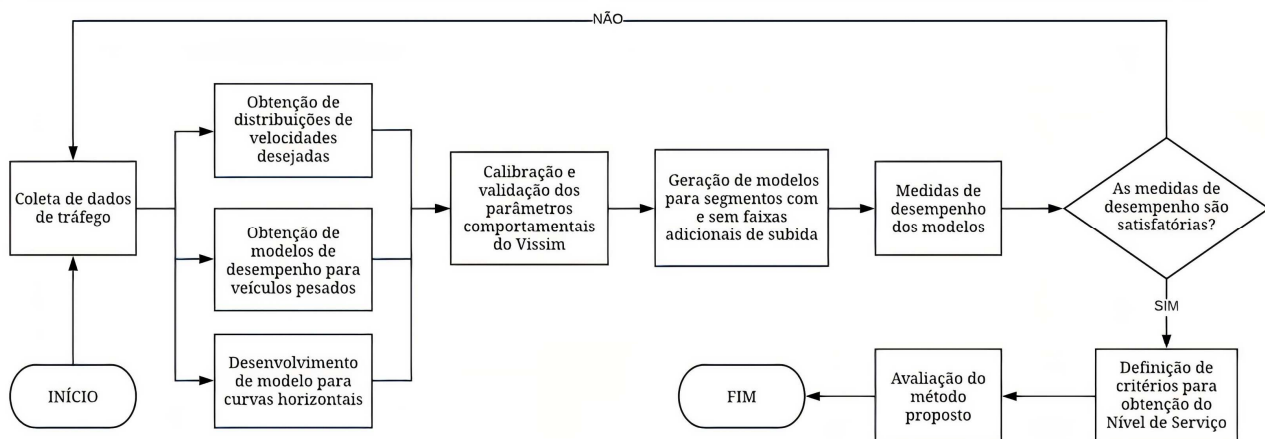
NÃO

INÍCIO

Coleta de dados de tráfego

Obtenção de distribuições de velocidades desejadas

Obtenção de modelos de desempenho para veículos pesados

Desenvolvimento de modelo para curvas horizontais

Calibração e validação dos parâmetros comportamentais do Vissim

Geração de modelos para segmentos com e sem faixas adicionais de subida

Medidas de desempenho dos modelos

As medidas de desempenho são satisfatórias?

SIM

Definição de critérios para obtenção do Nível de Serviço

Avaliação do método proposto

FIM